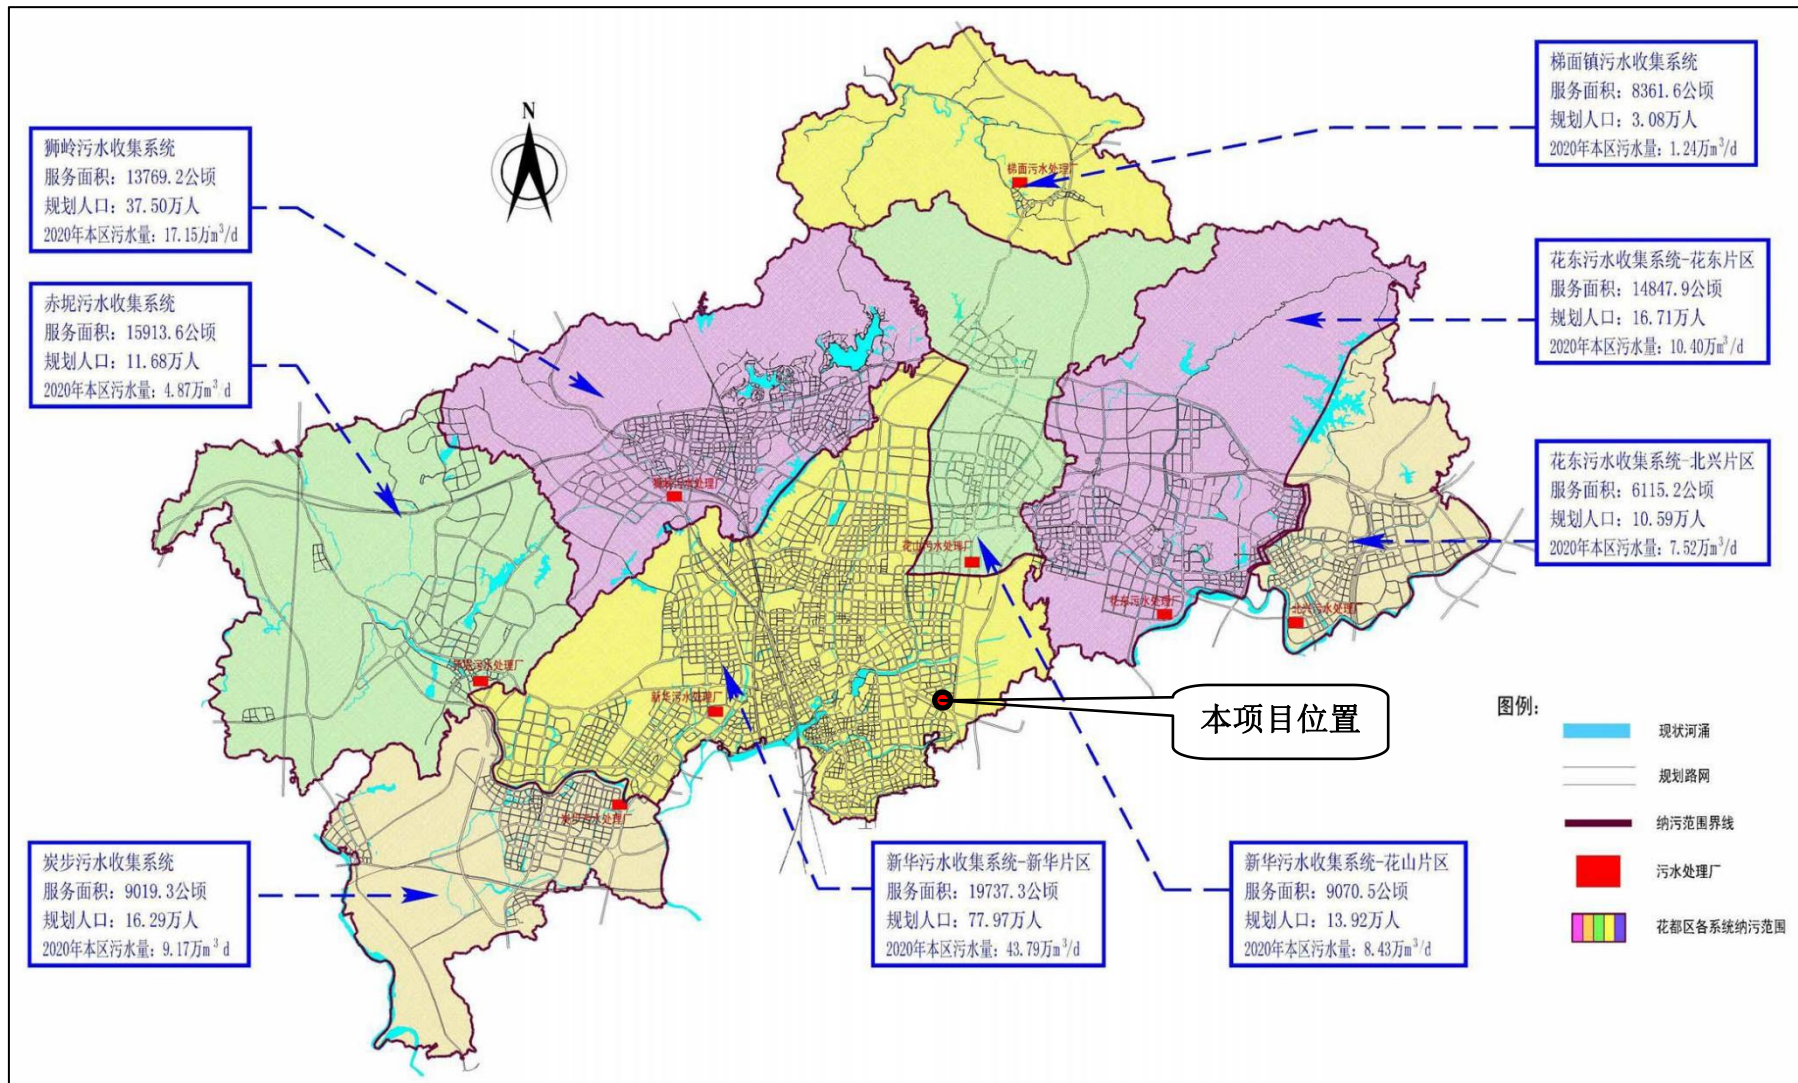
梯面镇污水收集系统
服务面积：8361.6公顷
规划人口：3.08万人
2020年本区污水量：1.24万$m^3$/d

N

狮岭污水收集系统
服务面积：13769.2公顷
规划人口：37.50万人
2020年本区污水量：17.15万$m^3$/d

赤坭污水收集系统
服务面积：15913.6公顷
规划人口：11.68万人
2020年本区污水量：4.87万$m^3$/d

花东污水收集系统-花东片区
服务面积：14847.9公顷
规划人口：16.71万人
2020年本区污水量：10.40万$m^3$/d

花东污水收集系统-北兴片区
服务面积：6115.2公顷
规划人口：10.59万人
2020年本区污水量：7.52万$m^3$/d

梯面污水处理厂
狮岭污水处理厂
花山污水处理厂
花东污水处理厂
北兴污水处理厂
赤坭污水处理厂
新华污水处理厂
炭步污水处理厂

本项目位置

图例：
现状河涌
规划路网
纳污范围界线
污水处理厂
花都区各系统纳污范围

炭步污水收集系统
服务面积：9019.3公顷
规划人口：16.29万人
2020年本区污水量：9.17万$m^3$/d

新华污水收集系统-新华片区
服务面积：19737.3公顷
规划人口：77.97万人
2020年本区污水量：43.79万$m^3$/d

新华污水收集系统-花山片区
服务面积：9070.5公顷
规划人口：13.92万人
2020年本区污水量：8.43万$m^3$/d